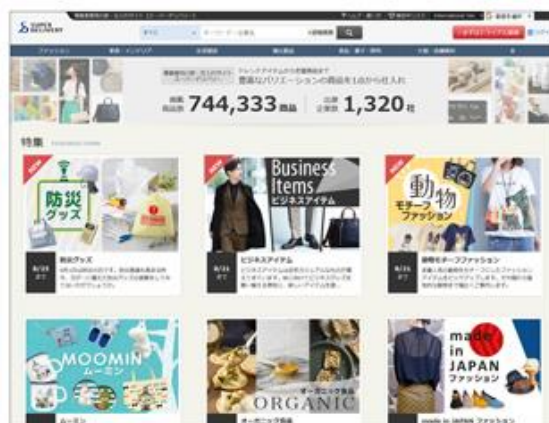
SUPER DELIVERY

ファッション

豊富なバリエーションの商品を1点から仕入れ

掲載商品数 744,333 商品

出展企業数 1,320 社

特集

防災グッズ

防災グッズ

Business Items

ビジネスアイテム

ビジネスアイテム

動物 モチーフ ファッション

動物モチーフファッション

MOOMIN ムーミン

ORGANIC

オーガニック

made in JAPAN ファッション